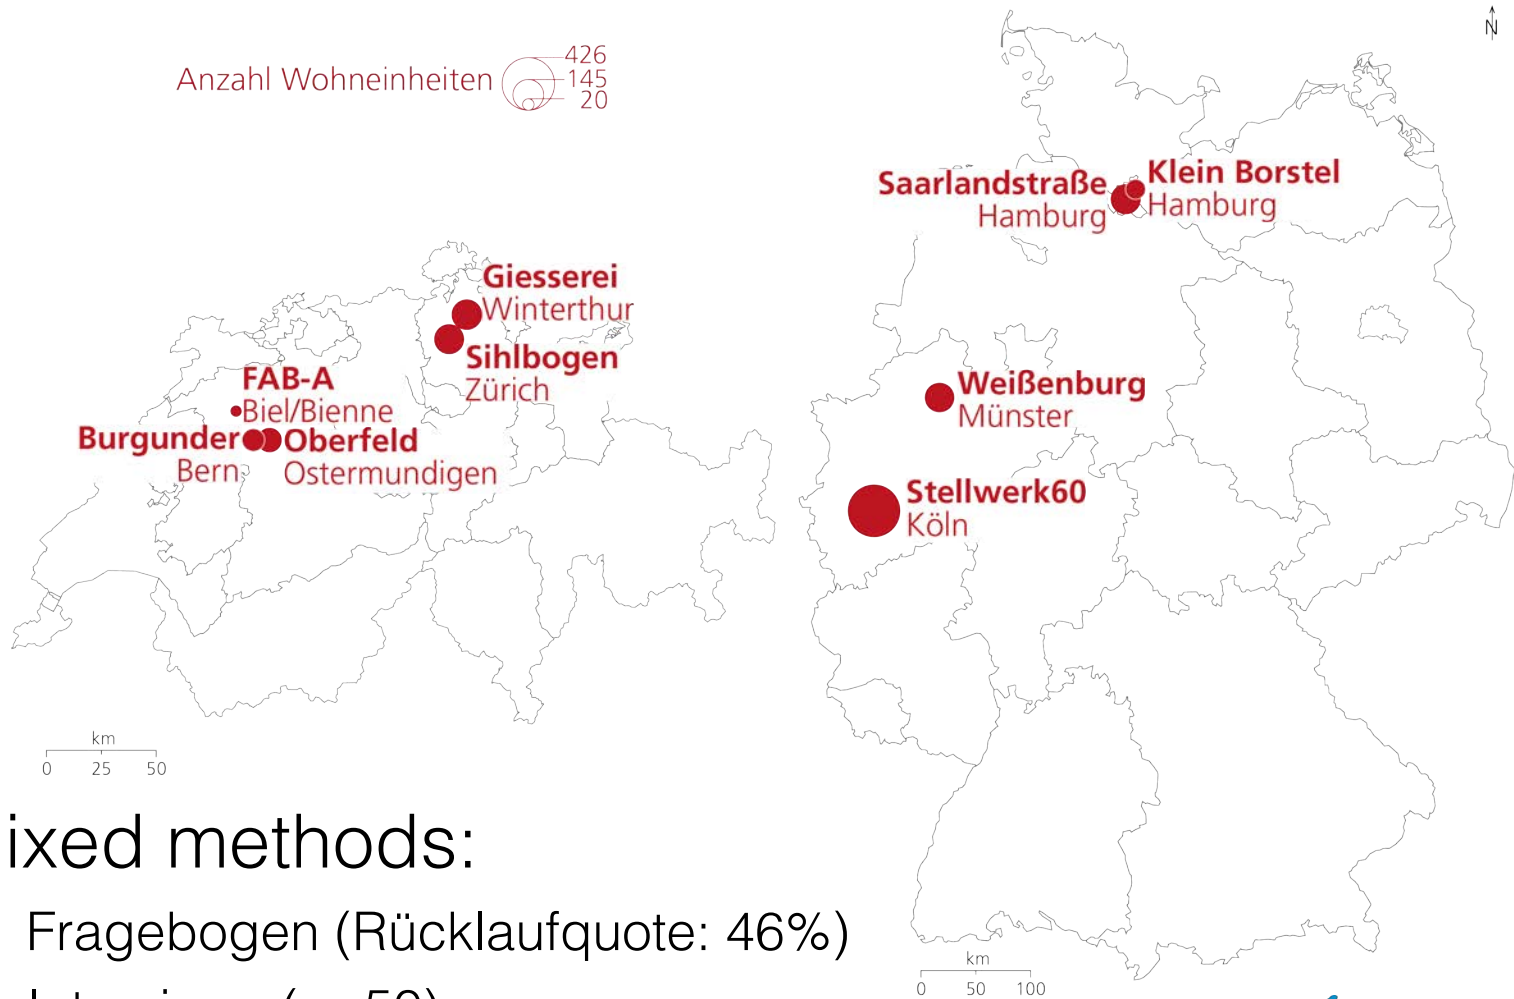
Anzahl Wohneinheiten
426
145
20

N

Saarlandstraße
Hamburg
Klein Borstel
Hamburg

Giesserei
Winterthur
Sihlbogen
Zürich
FAB-A
Biel/Bienne
Burgunder
Bern
Oberfeld
Ostermundigen

Weißenburg
Münster
Stellwerk60
Köln

km
0 25 50

km
0 50 100

ixed methods:
Fragebogen (Rücklaufquote: 46%)
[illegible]